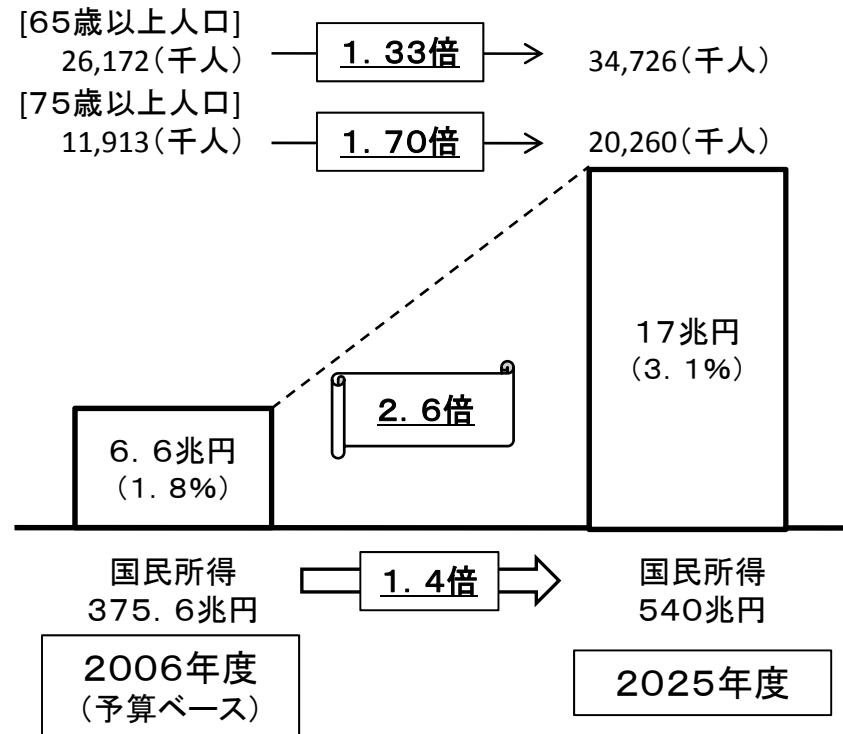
[65歳以上人口]
26,172（千人） 1．33倍 34,726（千人）
[75歳以上人口]
11,913（千人） 1．70倍 20,260（千人）

17兆円
（3．1%）

2．6倍

6．6兆円
（1．8%）

国民所得
375．6兆円

1．4倍

国民所得
540兆円

2006年度
（予算ベース）

2025年度